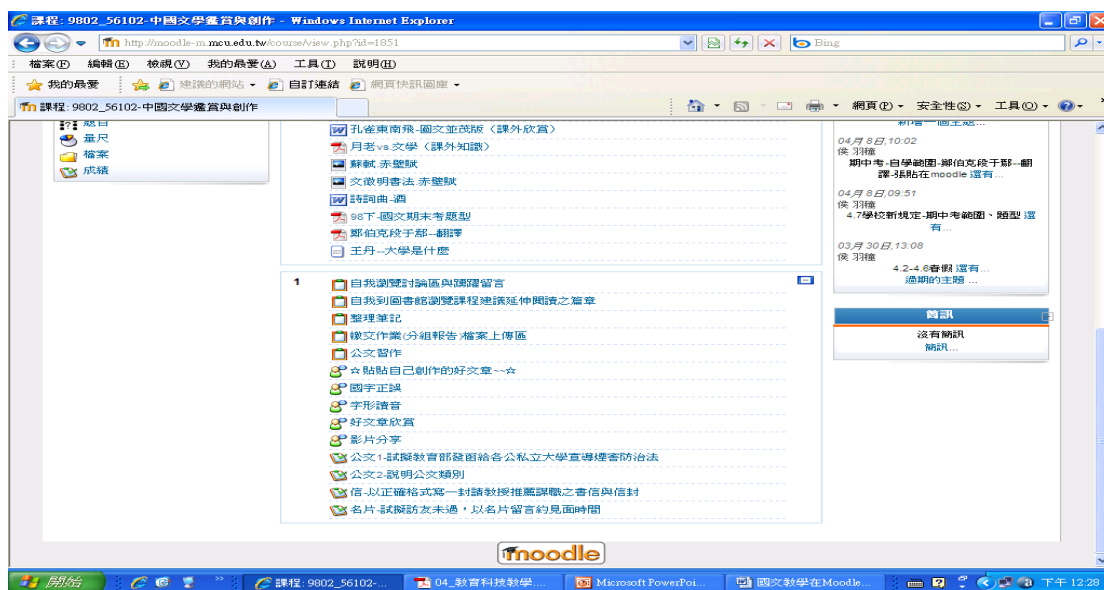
課程: 9802_56102-中國文學鑑賞與創作 - Windows Internet Explorer

http://moodle-m.mcu.edu.tw/course/view.php?id=1851

Bing

檔案(F) 編輯(E) 檢視(V) 我的最愛(A) 工具(T) 說明(H)

我的最愛 建議的網站 自訂連結 網頁快訊圖庫

課程: 9802_56102-中國文學鑑賞與創作

網頁(P) 安全性(S) 工具(O)

題目
量尺
檔案
成績

孔雀東南飛-圖文並茂版（課外欣賞）
月老vs.文學（課外知識）
蘇軾 赤壁賦
文徵明書法 赤壁賦
詩詞曲-濟
98下-國文期末考題型
鄭伯克段于鄢--翻譯
王丹--大學是什麼

1

自我瀏覽討論區與踴躍留言
自我到圖書館瀏覽課程建議延伸閱讀之篇章
整理筆記
繳交作業(分組報告)檔案上傳區
公文習作
☆貼貼自己創作的好文章~~☆
國字正誤
字形讀音
好文章欣賞
影片分享
公文1-試擬教育部發函給各公私立大學宣導禮害防治法
公文2-說明公文類別
信-以正確格式寫一封請教授推薦謀職之書信與信封
名片-試擬訪友未遇，以名片留言約見面時間

新增一個主題...

04月 8日,10:02
侯 羽檣
期中考-自學範圍-鄭伯克段于鄢--翻譯-張貼在moodle 還有...

04月 8日,09:51
侯 羽檣
4.7學校新規定-期中考範圍、題型 還有...

03月 30日,13:08
侯 羽檣
4.2-4.6春假 還有...
過期的主題 ...

簡訊
沒有簡訊
簡訊...

moodle

開始 課程: 9802_56102-... 04_教育科技教學... Microsoft PowerPoi... 國文教學在Moodle... 下午 12:28